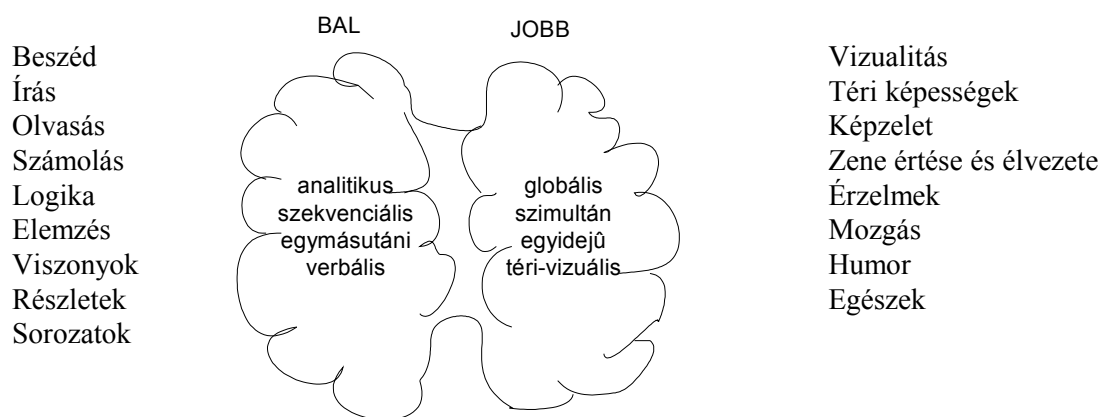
BAL

JOBB

Beszéd
Írás
Olvasás
Számolás
Logika
Elemzés
Viszonyok
Részletek
Sorozatok

analitikus
szekvenciális
egymásutáni
verbális

globális
szimultán
egyidejû
téri-vizuális

Vizualitás
Téri képességek
Képzelet
Zene értése és élvezete
Érzelmek
Mozgás
Humor
Egészek